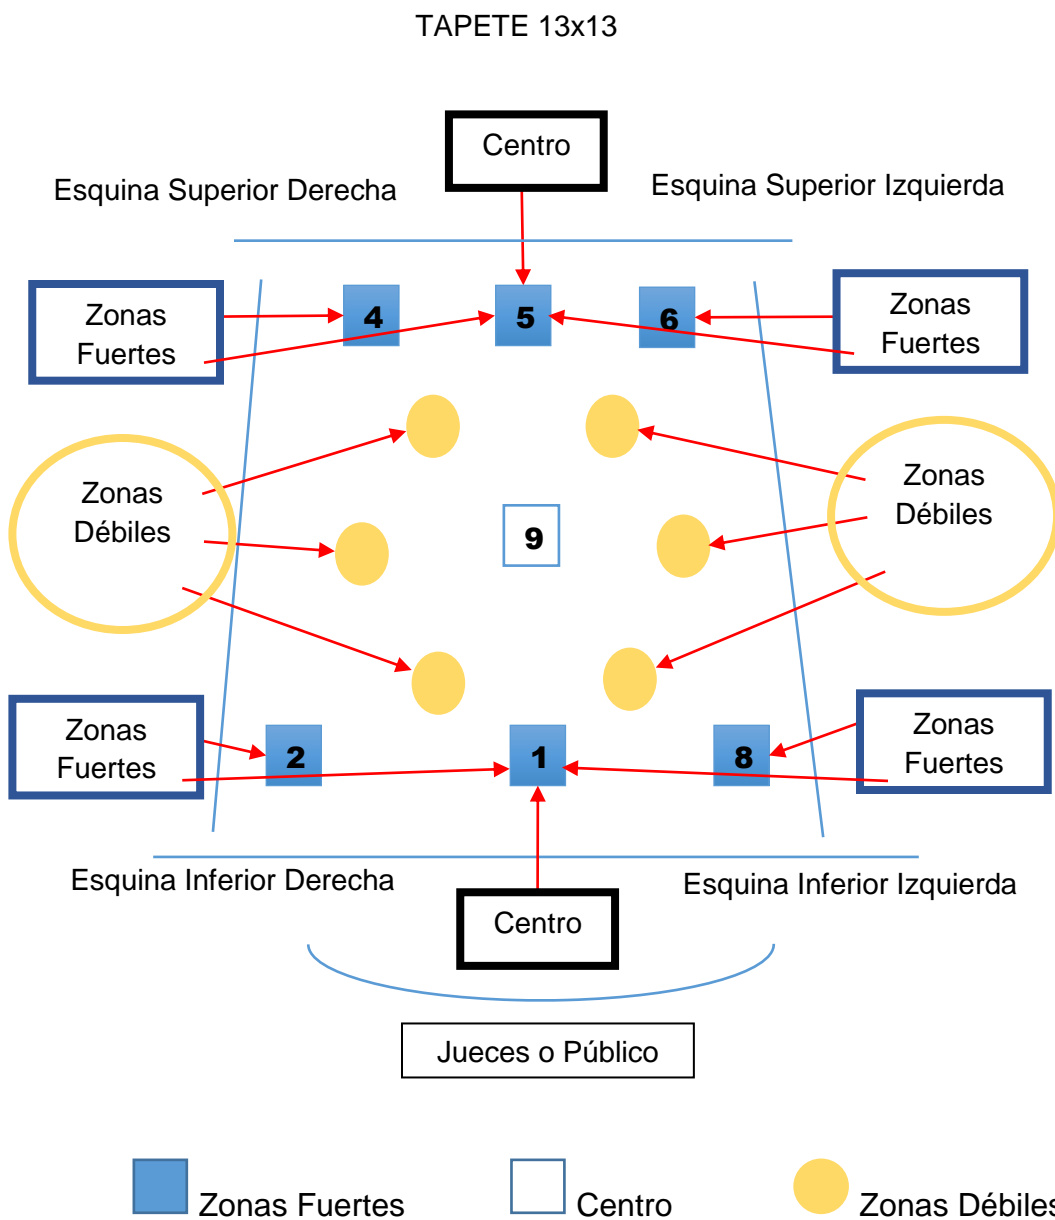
TAPETE 13x13

Centro

Esquina Superior Derecha

Esquina Superior Izquierda

Zonas Fuertes

4

5

6

Zonas Fuertes

Zonas Débiles

9

Zonas Débiles

Zonas Fuertes

2

1

8

Zonas Fuertes

Esquina Inferior Derecha

Centro

Esquina Inferior Izquierda

Jueces o Público

Zonas Fuertes

Centro

Zonas Débiles